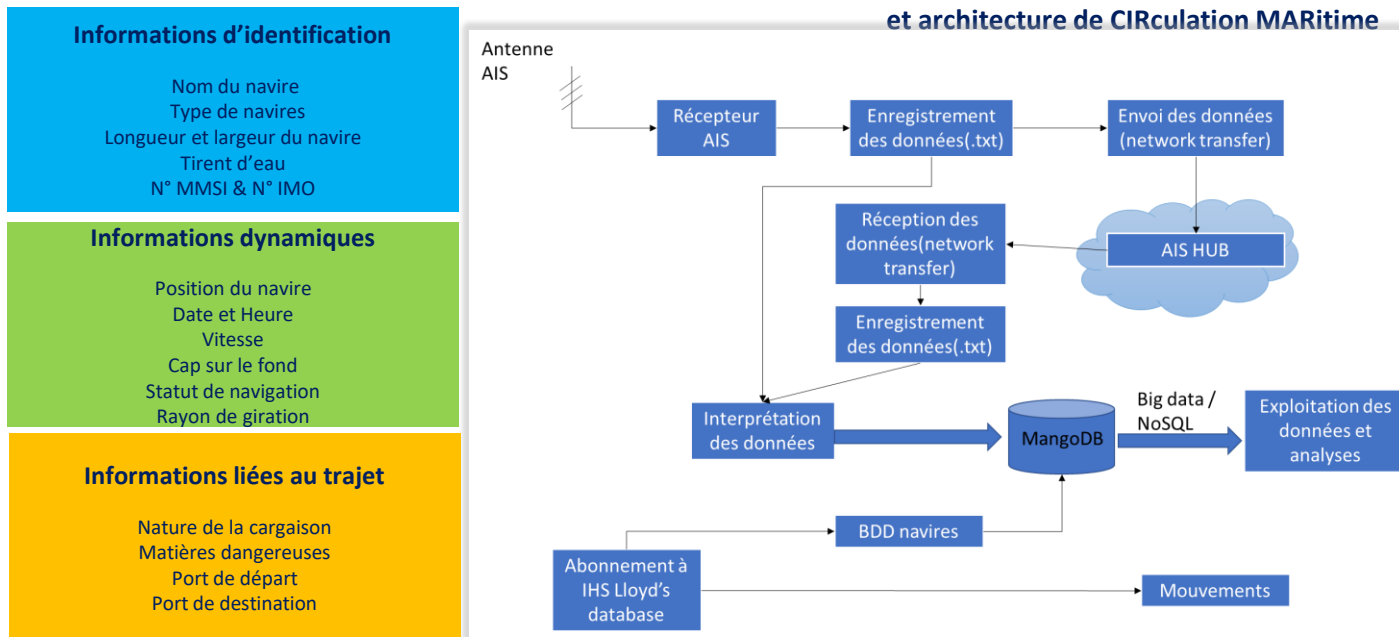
Informations d'identification

Nom du navire
Type de navires
Longueur et largeur du navire
Tirent d'eau
N° MMSI & N° IMO

Informations dynamiques

Position du navire
Date et Heure
Vitesse
Cap sur le fond
Statut de navigation
Rayon de giration

Informations liées au trajet

Nature de la cargaison
Matières dangereuses
Port de départ
Port de destination

et architecture de CIRculation MARitime

Antenne AIS

Récepteur AIS

Enregistrement des données(.txt)

Envoi des données (network transfer)

Réception des données(network transfer)

AIS HUB

Enregistrement des données(.txt)

Interprétation des données

MangoDB

Big data / NoSQL

Exploitation des données et analyses

BDD navires

Abonnement à IHS Lloyd's database

Mouvements